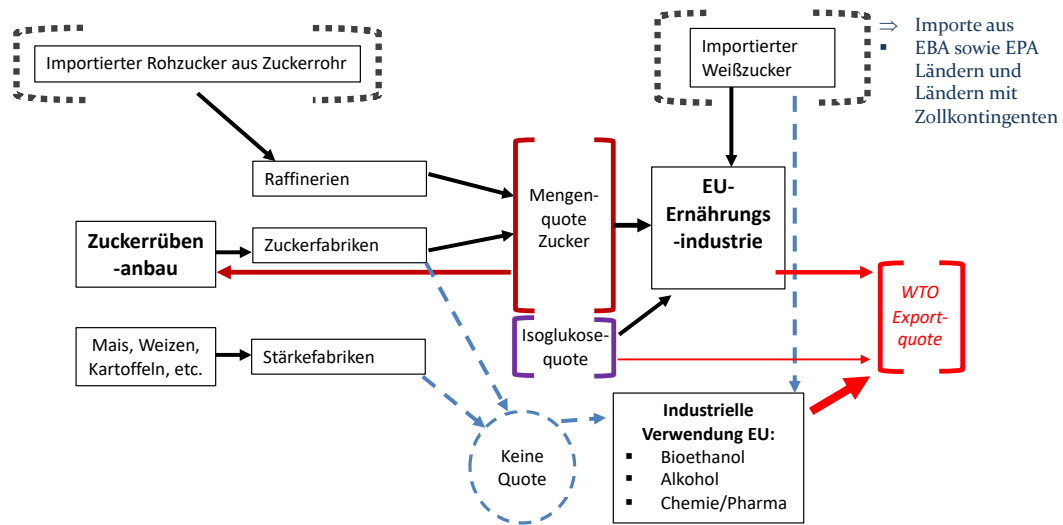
Importierter Rohzucker aus Zuckerrohr

Importierter Weißzucker

⇒ Importe aus
▪ EBA sowie EPA Ländern und Ländern mit Zollkontingenten

Raffinerien

Mengen-quote Zucker

EU-Ernährungs-industrie

Zuckerrüben-anbau

Zuckerfabriken

WTO Export-quote

Isoglukose-quote

Mais, Weizen, Kartoffeln, etc.

Stärkefabriken

Industrielle Verwendung EU:
▪ Bioethanol
▪ Alkohol
▪ Chemie/Pharma

Keine Quote